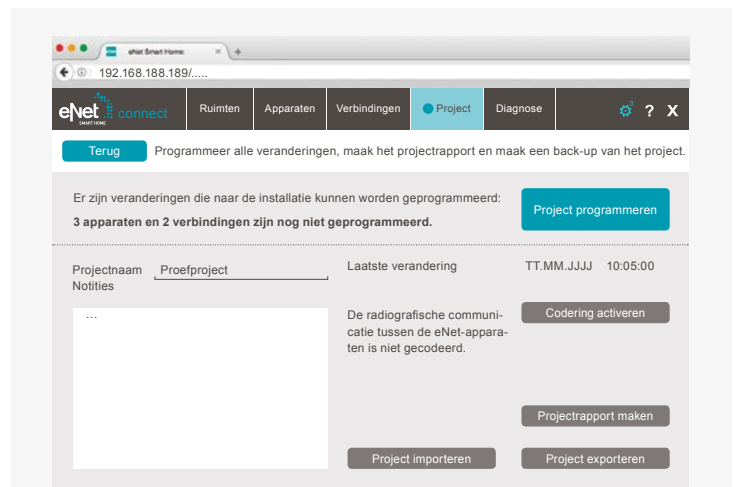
eNet Smart Home

192.168.188.189/.....

eNet SMART HOME connect

Ruimten

Apparaten

Verbindingen

Project

Diagnose

? X

Terug

Programmeer alle veranderingen, maak het projectrapport en maak een back-up van het project.

Er zijn veranderingen die naar de installatie kunnen worden geprogrammeerd:

**3 apparaten en 2 verbindingen zijn nog niet geprogrammeerd.**

Project programmeren

Projectnaam

Proefproject

Notities

...

Laatste verandering

TT.MM.JJJJ 10:05:00

De radiografische communicatie tussen de eNet-apparaten is niet gecodeerd.

Codering activeren

Projectrapport maken

Project importeren

Project exporteren